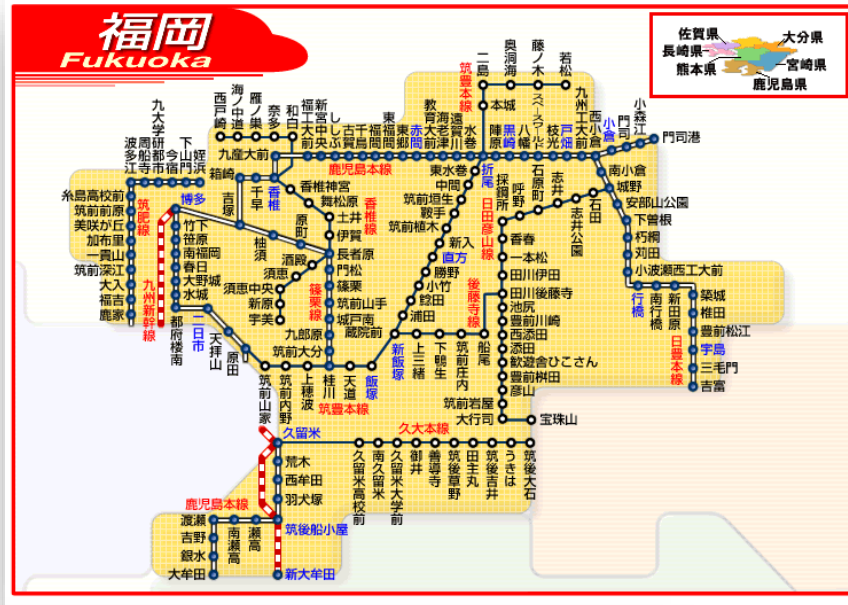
福岡
Fukuoka

佐賀県
長崎県
熊本県
大分県
宮崎県
鹿児島県

筑豊本線
二島
奥洞海
藤ノ木
若松
本城
スペースワールド
九州工大前
西小倉
小倉
門司
小森江
門司港
教育大前
海老津
遠賀川
水巻
陣原
黒崎
八幡
枝光
戸畑
南小倉
城野
安部山公園
下曽根
朽網
苅田
小波瀬西工大前
行橋
新田原
築城
椎田
豊前松江
宇島
三毛門
吉富
南行橋
日豊本線
東
福間
東郷
赤間
折尾
東水巻
中間
筑前垣生
鞍手
筑前植木
新入
直方
勝野
小竹
鯰田
浦田
新飯塚
上三緒
下鴨生
筑前庄内
船尾
後藤寺線
日田彦山線
採銅所
呼野
石原町
志井
石田
志井公園
香春
一本松
田川伊田
田川後藤寺
池尻
豊前川崎
西添田
添田
歓遊舎ひこさん
豊前桝田
彦山
筑前岩屋
大行司
宝珠山
九大学研都市
今宿
下山門
姪浜
波多江
周船寺
筑前前原
糸島高校前
美咲が丘
加布里
一貴山
筑前深江
大入
福吉
鹿家
筑肥線
博多
九州新幹線
二日市
西戸崎
海ノ中道
雁ノ巣
奈多
和白
福工大前
新宮中央
ししぶ
古賀
千鳥
九産大前
箱崎
吉塚
香椎
千早
香椎神宮
舞松原
土井
伊賀
長者原
門松
篠栗
筑前山手
城戸南蔵院前
九郎原
筑前大分
桂川
天道
飯塚
上穂波
筑前内野
筑前山家
鹿児島本線
香椎線
篠栗線
柚須
原町
酒殿
須恵
須恵中央
新原
宇美
竹下
笹原
南福岡
春日
大野城
水城
都府楼南
天拝山
原田
筑豊本線
久留米
久大本線
荒木
西牟田
羽犬塚
筑後船小屋
瀬高
南瀬高
渡瀬
吉野
銀水
大牟田
新大牟田
南久留米
久留米大学前
久留米高校前
御井
善導寺
筑後草野
田主丸
筑後吉井
うきは
筑後大石